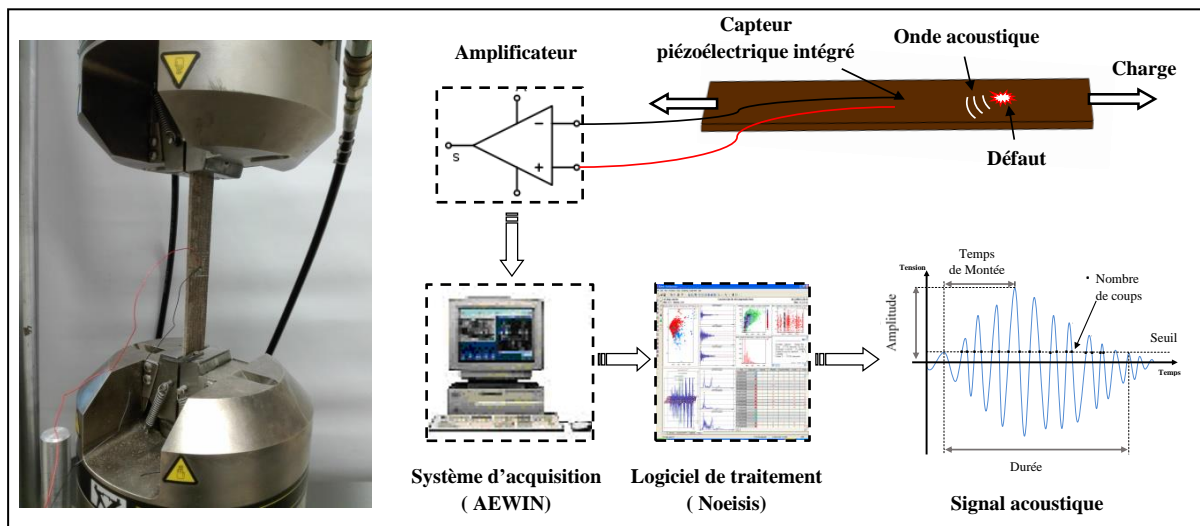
Amplificateur

Capteur piézoélectrique intégré

Onde acoustique

Charge

Défaut

S

Système d'acquisition ( AEWIN)

Logiciel de traitement ( Noeisis)

Tension

Temps de Montée

Nombre de coups

Amplitude

Seuil

Temps

Durée

Signal acoustique